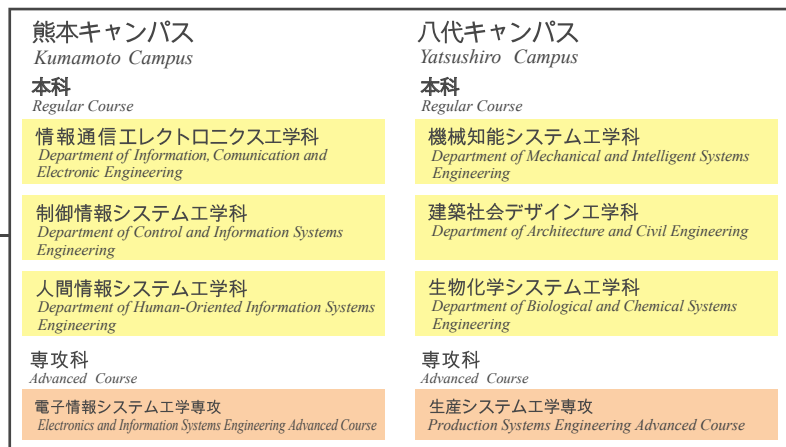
熊本キャンパス
Kumamoto Campus

本科
Regular Course

情報通信エレクトロニクス工学科
Department of Information, Comunication and Electronic Engineering

制御情報システム工学科
Department of Control and Information Systems Engineering

人間情報システム工学科
Department of Human-Oriented Information Systems Engineering

専攻科
Advanced Course

電子情報システム工学専攻
Electronics and Information Systems Engineering Advanced Course

八代キャンパス
Yatsushiro Campus

本科
Regular Course

機械知能システム工学科
Department of Mechanical and Intelligent Systems Engineering

建築社会デザイン工学科
Department of Architecture and Civil Engineering

生物化学システム工学科
Department of Biological and Chemical Systems Engineering

専攻科
Advanced Course

生産システム工学専攻
Production Systems Engineering Advanced Course